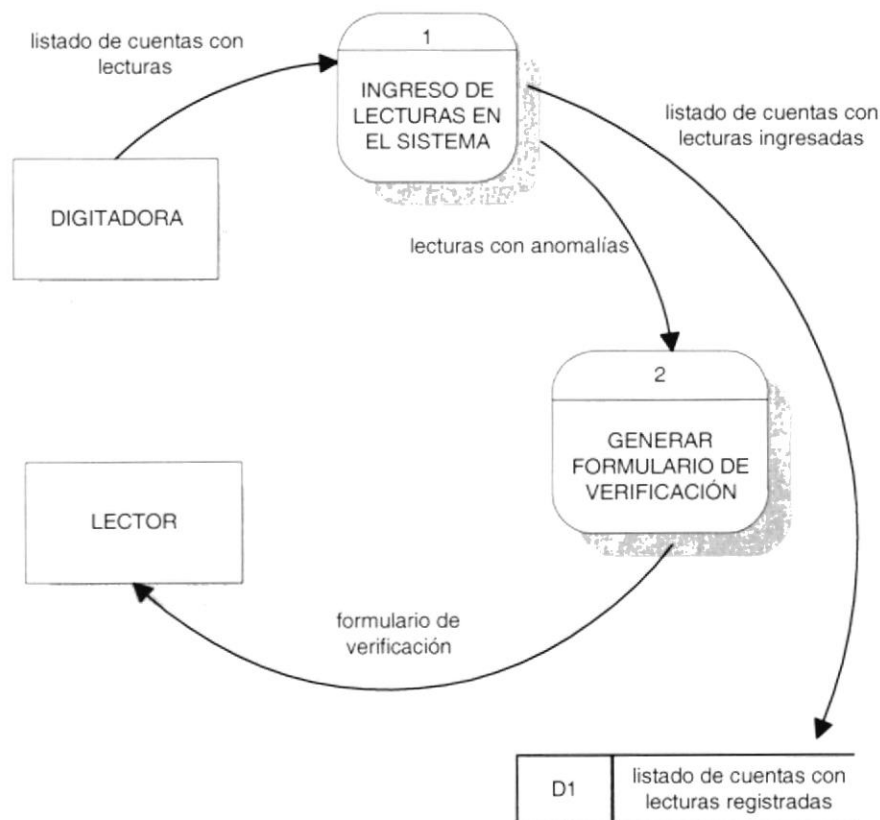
listado de cuentas con lecturas

1

INGRESO DE LECTURAS EN EL SISTEMA

listado de cuentas con lecturas ingresadas

DIGITADORA

lecturas con anomalías

2

GENERAR FORMULARIO DE VERIFICACIÓN

LECTOR

formulario de verificación

D1

listado de cuentas con lecturas registradas